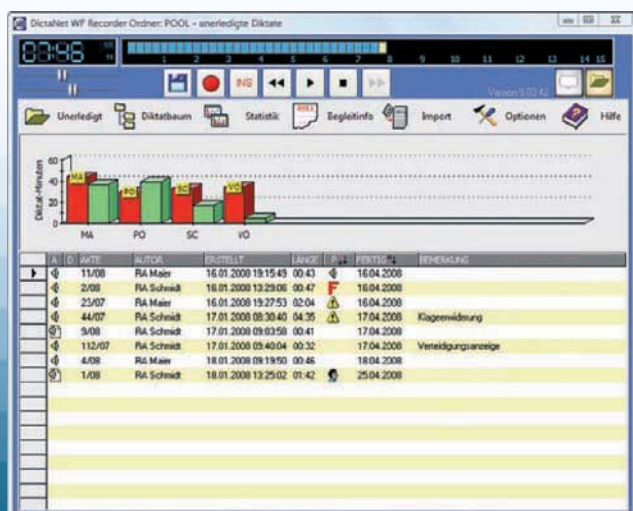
DictaNet WF Recorder Ordner: POOL - unerledigte Diktate

03:46

1 2 3 4 5 6 7 8 9 10 11 12 13 14 15

INS

Version 5.02.42

Unerledigt | Diktatbaum | Statistik | Begleitinfo | Import | Optionen | Hilfe

Diktat-Minuten

60
40
20
0

MA PO SC VO

| A | D | AKTE | AUTOR | ERSTELLT | LÄNGE | P | FERTIG | BEMERKUNG |
|---|---|---|---|---|---|---|---|---|
| | | 11/08 | RA Maier | 16.01.2008 19:15:49 | 00:43 | | 16.04.2008 | |
| | | 2/08 | RA Schmidt | 16.01.2008 13:29:06 | 00:47 | F | 16.04.2008 | |
| | | 25/07 | RA Maier | 16.01.2008 19:27:53 | 02:04 | | 16.04.2008 | |
| | | 44/07 | RA Schmidt | 17.01.2008 08:30:40 | 04:35 | | 17.04.2008 | Klageerwiderung |
| | | 9/08 | RA Schmidt | 17.01.2008 09:03:58 | 00:41 | | 17.04.2008 | |
| | | 112/07 | RA Schmidt | 17.01.2008 09:40:04 | 00:32 | | 17.04.2008 | Verteidigungsanzeige |
| | | 4/08 | RA Maier | 18.01.2008 09:19:50 | 00:46 | | 18.04.2008 | |
| | | 1/08 | RA Schmidt | 18.01.2008 13:25:02 | 01:42 | | 25.04.2008 | |